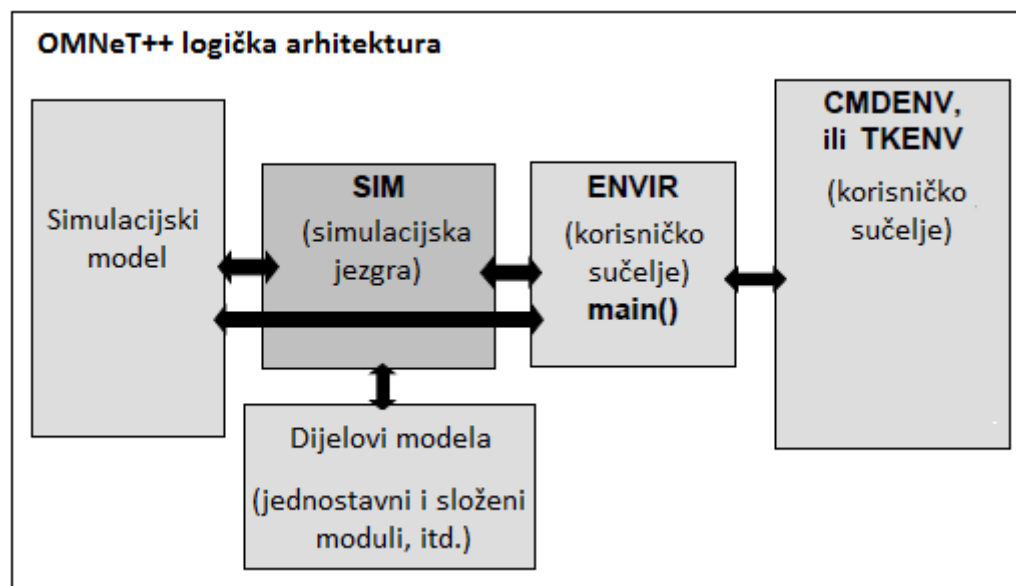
OMNeT++ logička arhitektura

Simulacijski model

SIM
(simulacijska jezgra)

ENVIR
(korisničko sučelje)
main()

CMDENV, ili TKENV
(korisničko sučelje)

Dijelovi modela
(jednostavni i složeni moduli, itd.)